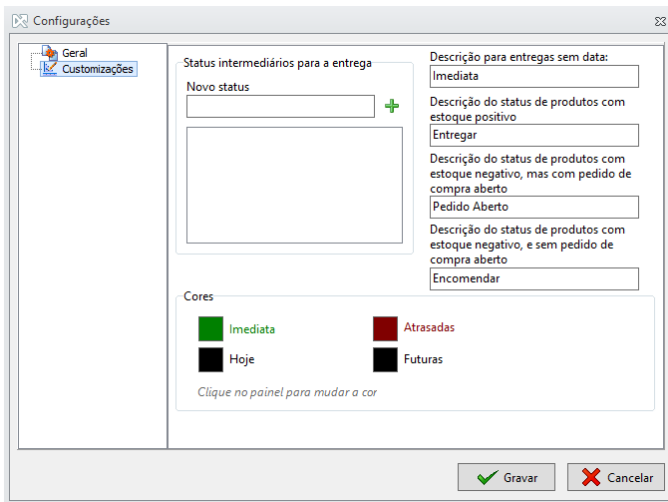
Configurações

Geral
Customizações

Status intermediários para a entrega
Novo status

Descrição para entregas sem data:
Imediata
Descrição do status de produtos com estoque positivo
Entregar
Descrição do status de produtos com estoque negativo, mas com pedido de compra aberto
Pedido Aberto
Descrição do status de produtos com estoque negativo, e sem pedido de compra aberto
Encomendar

Cores
Imediata
Atrasadas
Hoje
Futuras
Clique no painel para mudar a cor

Gravar
Cancelar